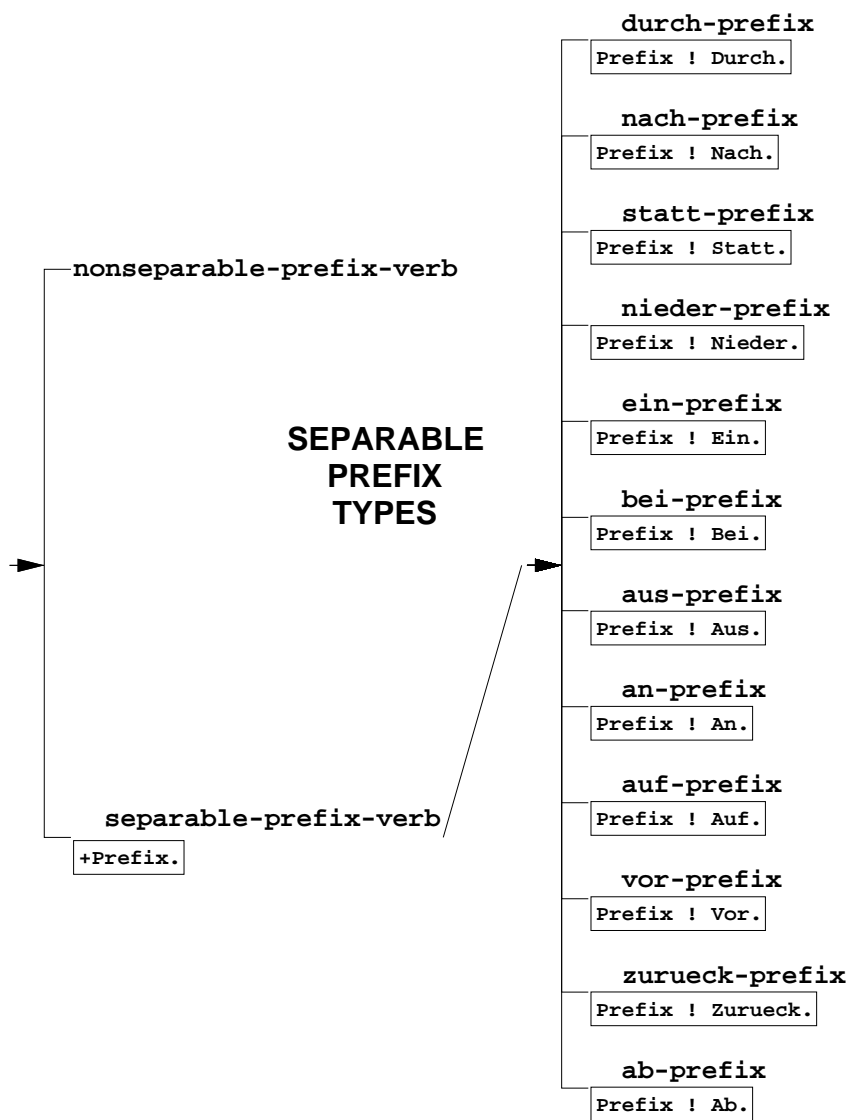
nonseparable-prefix-verb

separable-prefix-verb
+Prefix.

SEPARABLE PREFIX TYPES

durch-prefix
Prefix ! Durch.

nach-prefix
Prefix ! Nach.

statt-prefix
Prefix ! Statt.

nieder-prefix
Prefix ! Nieder.

ein-prefix
Prefix ! Ein.

bei-prefix
Prefix ! Bei.

aus-prefix
Prefix ! Aus.

an-prefix
Prefix ! An.

auf-prefix
Prefix ! Auf.

vor-prefix
Prefix ! Vor.

zurueck-prefix
Prefix ! Zurueck.

ab-prefix
Prefix ! Ab.